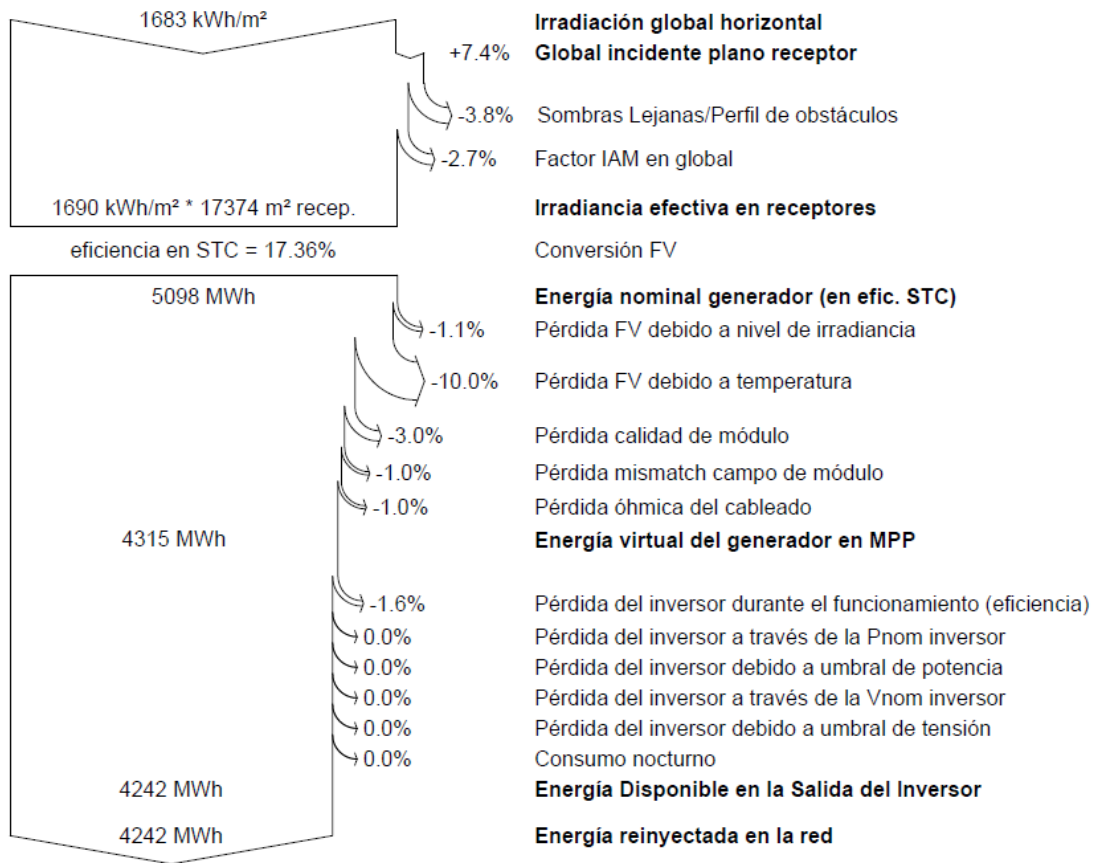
1683 kWh/m²

Irradiación global horizontal

+7.4% Global incidente plano receptor

-3.8% Sombras Lejanas/Perfil de obstáculos

-2.7% Factor IAM en global

1690 kWh/m² * 17374 m² recep.

Irradiancia efectiva en receptores

eficiencia en STC = 17.36%

Conversión FV

5098 MWh

Energía nominal generador (en efic. STC)

-1.1% Pérdida FV debido a nivel de irradiancia

-10.0% Pérdida FV debido a temperatura

-3.0% Pérdida calidad de módulo

-1.0% Pérdida mismatch campo de módulo

-1.0% Pérdida óhmica del cableado

4315 MWh

Energía virtual del generador en MPP

-1.6% Pérdida del inversor durante el funcionamiento (eficiencia)

0.0% Pérdida del inversor a través de la Pnom inversor

0.0% Pérdida del inversor debido a umbral de potencia

0.0% Pérdida del inversor a través de la Vnom inversor

0.0% Pérdida del inversor debido a umbral de tensión

0.0% Consumo nocturno

4242 MWh

Energía Disponible en la Salida del Inversor

4242 MWh

Energía reinyectada en la red